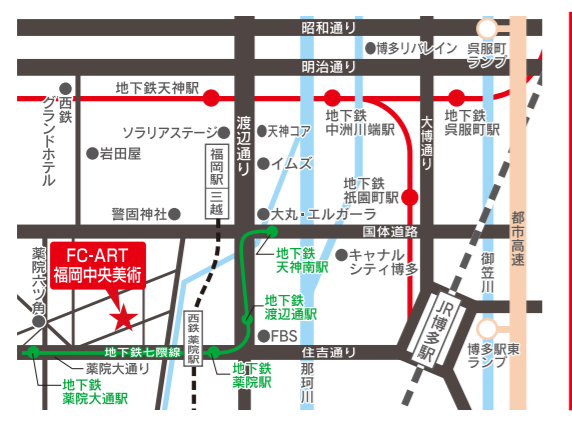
昭和通り

博多リバレイン

呉服町ランプ

明治通り

地下鉄天神駅

西鉄グランドホテル

地下鉄中洲川端駅

大博通り

地下鉄呉服町駅

ソラリアステージ

天神コア

渡辺通り

岩田屋

福岡駅

イムズ

地下鉄祇園町駅

三越

警固神社

大丸・エルガーラ

都市高速

国体道路

FC-ART
福岡中央美術

地下鉄天神南駅

キャナルシティ博多

御笠川

薬院六ツ角

地下鉄渡辺通駅

JR博多駅

西鉄薬院駅

FBS

博多駅東ランプ

地下鉄七隈線

住吉通り

薬院大通り

地下鉄薬院駅

那珂川

地下鉄薬院大通駅